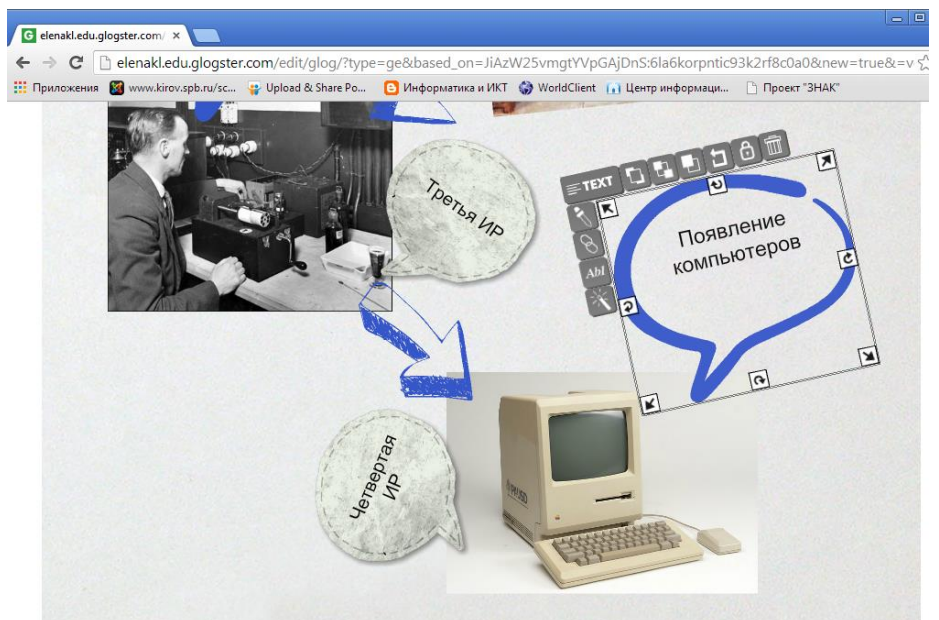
elenakl.edu.glogster.com/ ×

elenakl.edu.glogster.com/edit/glog/?type=ge&based_on=JiAzW25vmgtYVpGAjDnS:6la6korpntic93k2rf8c0a0&new=true&=v

Приложения www.kirov.spb.ru/sc... Upload & Share Po... Информатика и ИКТ WorldClient Центр информаци... Проект "ЗНАК"

Третья ИР

TEXT

Abl

Появление компьютеров

Четвертая ИР